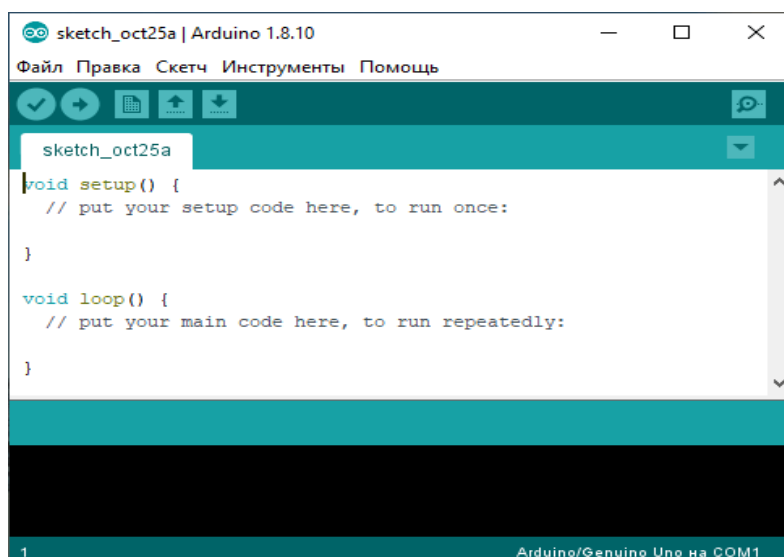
sketch_oct25a | Arduino 1.8.10

Файл Правка Скетч Инструменты Помощь

sketch_oct25a

void setup() {
  // put your setup code here, to run once:

}

void loop() {
  // put your main code here, to run repeatedly:

}

1

Arduino/Genuino Uno на COM1